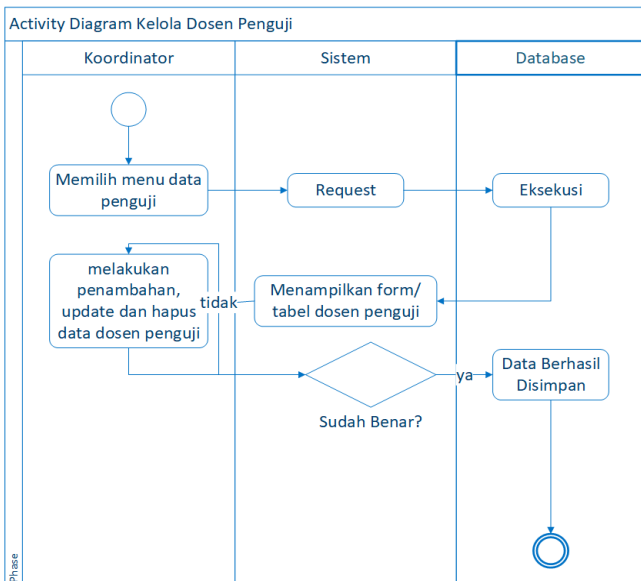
Activity Diagram Kelola Dosen Penguji

Koordinator

Sistem

Database

Memilih menu data penguji

Request

Eksekusi

melakukan penambahan, update dan hapus data dosen penguji

tidak

Menampilkan form/ tabel dosen penguji

ya

Data Berhasil Disimpan

Sudah Benar?

Phase